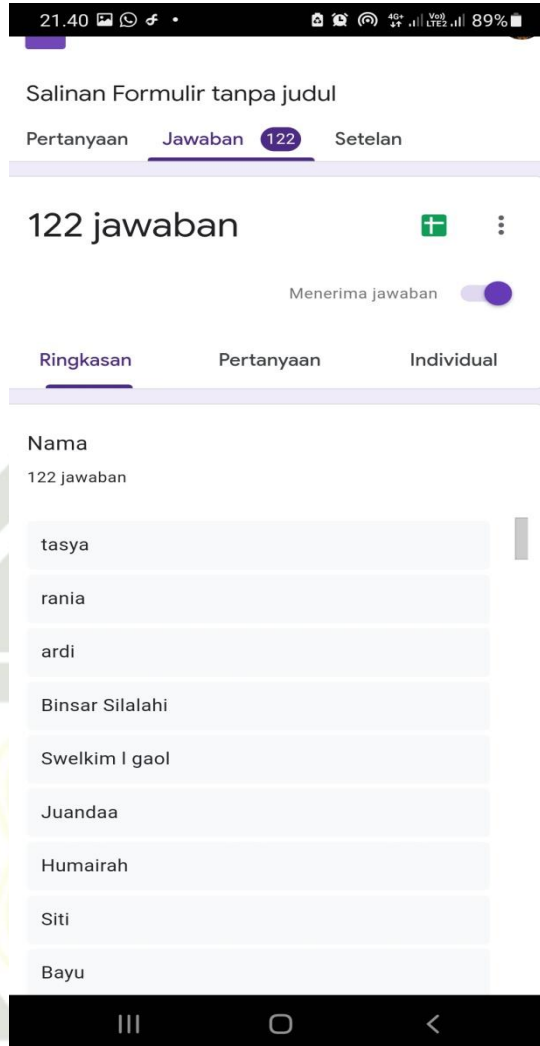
21.40 89%

Salinan Formulir tanpa judul

Pertanyaan Jawaban 122 Setelan

122 jawaban

Menerima jawaban

Ringkasan Pertanyaan Individual

Nama

122 jawaban

tasya

rania

ardi

Binsar Silalahi

Swelkim I gaol

Juandaa

Humairah

Siti

Bayu